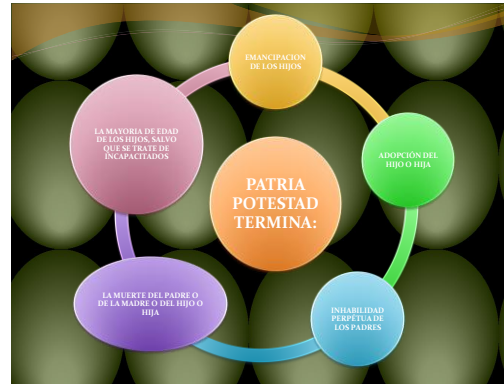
PATRIA POTESTAD TERMINA:

EMANCIPACION DE LOS HIJOS

ADOPCIÓN DEL HIJO O HIJA

INHABILIDAD PERPÉTUA DE LOS PADRES

LA MUERTE DEL PADRE O DE LA MADRE O DEL HIJO O HIJA

LA MAYORIA DE EDAD DE LOS HIJOS, SALVO QUE SE TRATE DE INCAPACITADOS